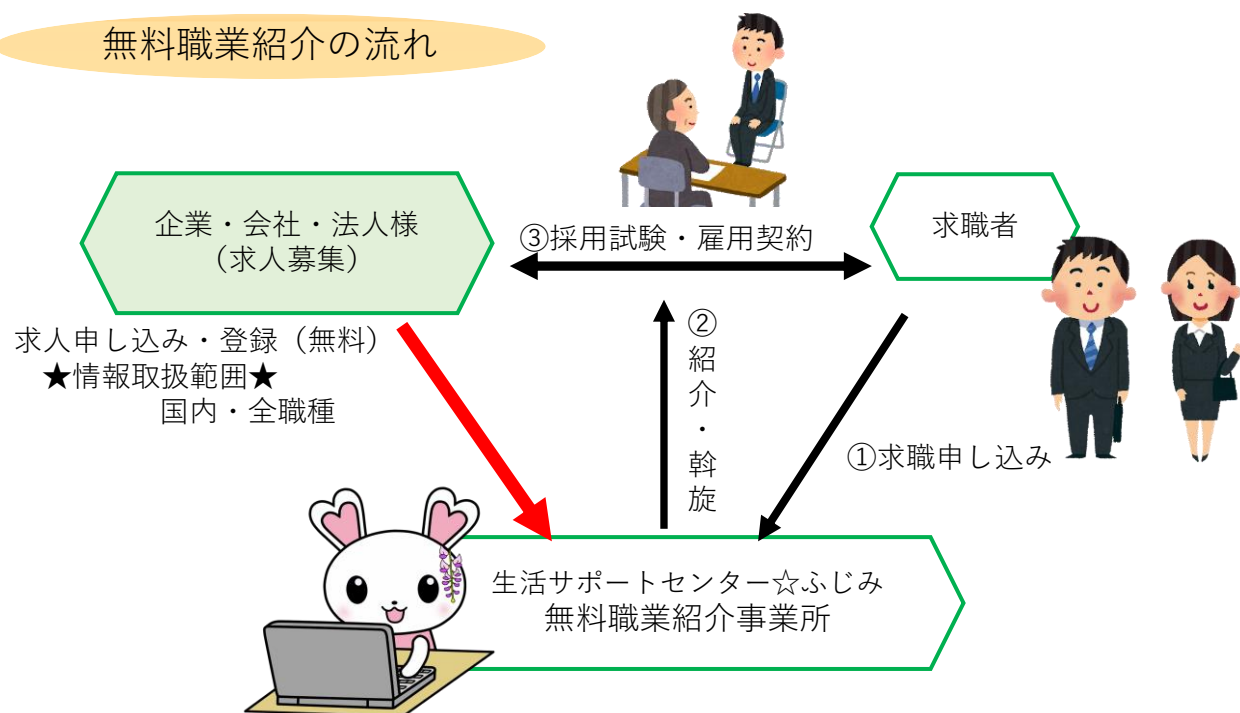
無料職業紹介の流れ

企業・会社・法人様
（求人募集）

③採用試験・雇用契約

求職者

求人申し込み・登録（無料）
★情報取扱範囲★
国内・全職種

②
紹
介
・
斡
旋

①求職申し込み

生活サポートセンター☆ふじみ
無料職業紹介事業所